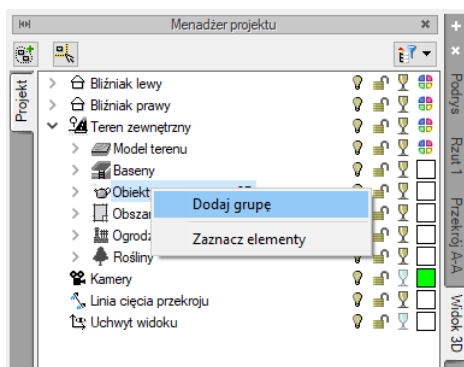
Menadżer projektu

Projekt

Bliźniak lewy
Bliźniak prawy
Teren zewnętrzny
Model terenu
Baseny
Obiekt
Obszar
Ogrod
Rośliny
Kamery
Linia cięcia przekroju
Uchwyt widoku

Dodaj grupę
Zaznacz elementy

Podrys
Rzut 1
Przekrój A-A
Widok 3D